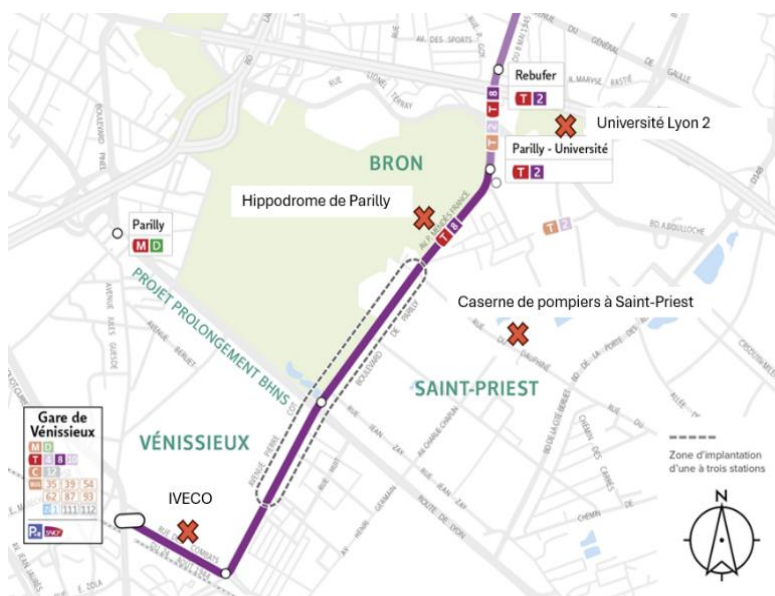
AV. DES SPORTS

Rebufer
T 2

T 8

Université Lyon 2

BRON

Parilly - Université
T 2

Hippodrome de Parilly

Parilly
M D

T 2

BD DE L'UNIVERSITÉ

T 8

PROJET PROLONGEMENT BHNS

Caserne de pompiers à Saint-Priest

SAINT-PRIEST

BOULEVARD DE PARILLY

Gare de Vénissieux
M D
T 4 8
C 12
35 39 54
62 87 93
111 112

VÉNISSIEUX

IVECO

ROUTE DE LYON

Zone d'implantation d'une à trois stations

N